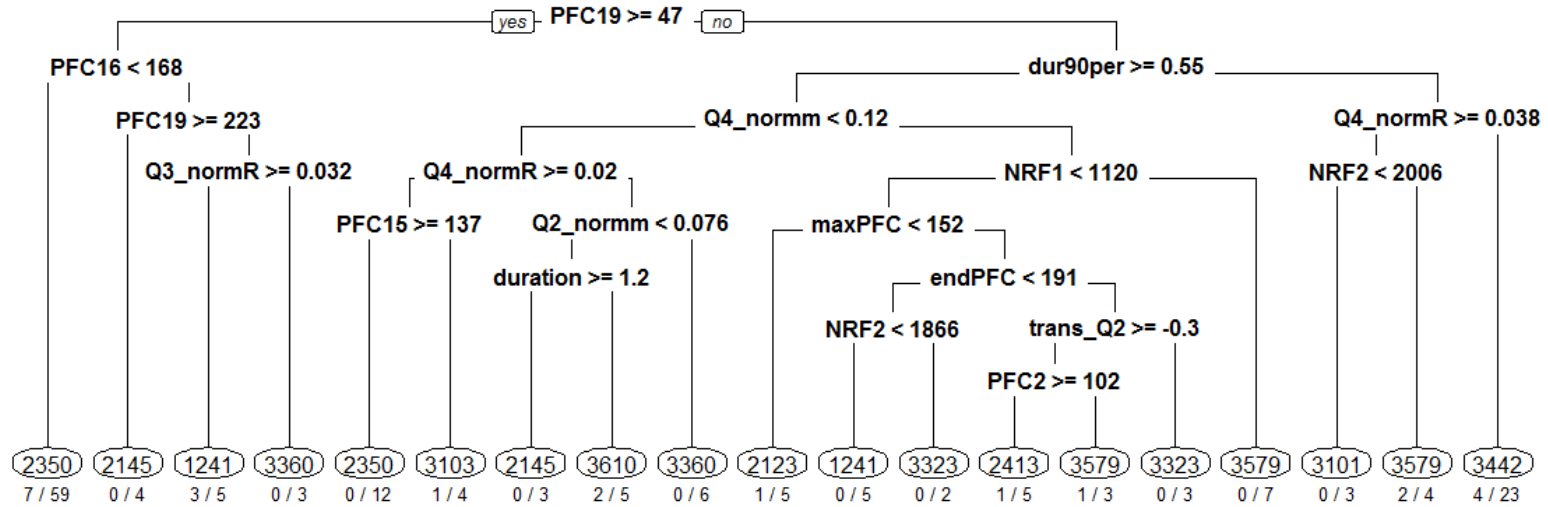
yes PFC19 >= 47 no

PFC16 < 168

dur90per >= 0.55

PFC19 >= 223

Q4_normm < 0.12

Q4_normR >= 0.038

Q3_normR >= 0.032

Q4_normR >= 0.02

NRF1 < 1120

NRF2 < 2006

PFC15 >= 137

Q2_normm < 0.076

maxPFC < 152

duration >= 1.2

endPFC < 191

NRF2 < 1866

trans_Q2 >= -0.3

PFC2 >= 102

2350
7 / 59

2145
0 / 4

1241
3 / 5

3360
0 / 3

2350
0 / 12

3103
1 / 4

2145
0 / 3

3610
2 / 5

3360
0 / 6

2123
1 / 5

1241
0 / 5

3323
0 / 2

2413
1 / 5

3579
1 / 3

3323
0 / 3

3579
0 / 7

3101
0 / 3

3579
2 / 4

3442
4 / 23